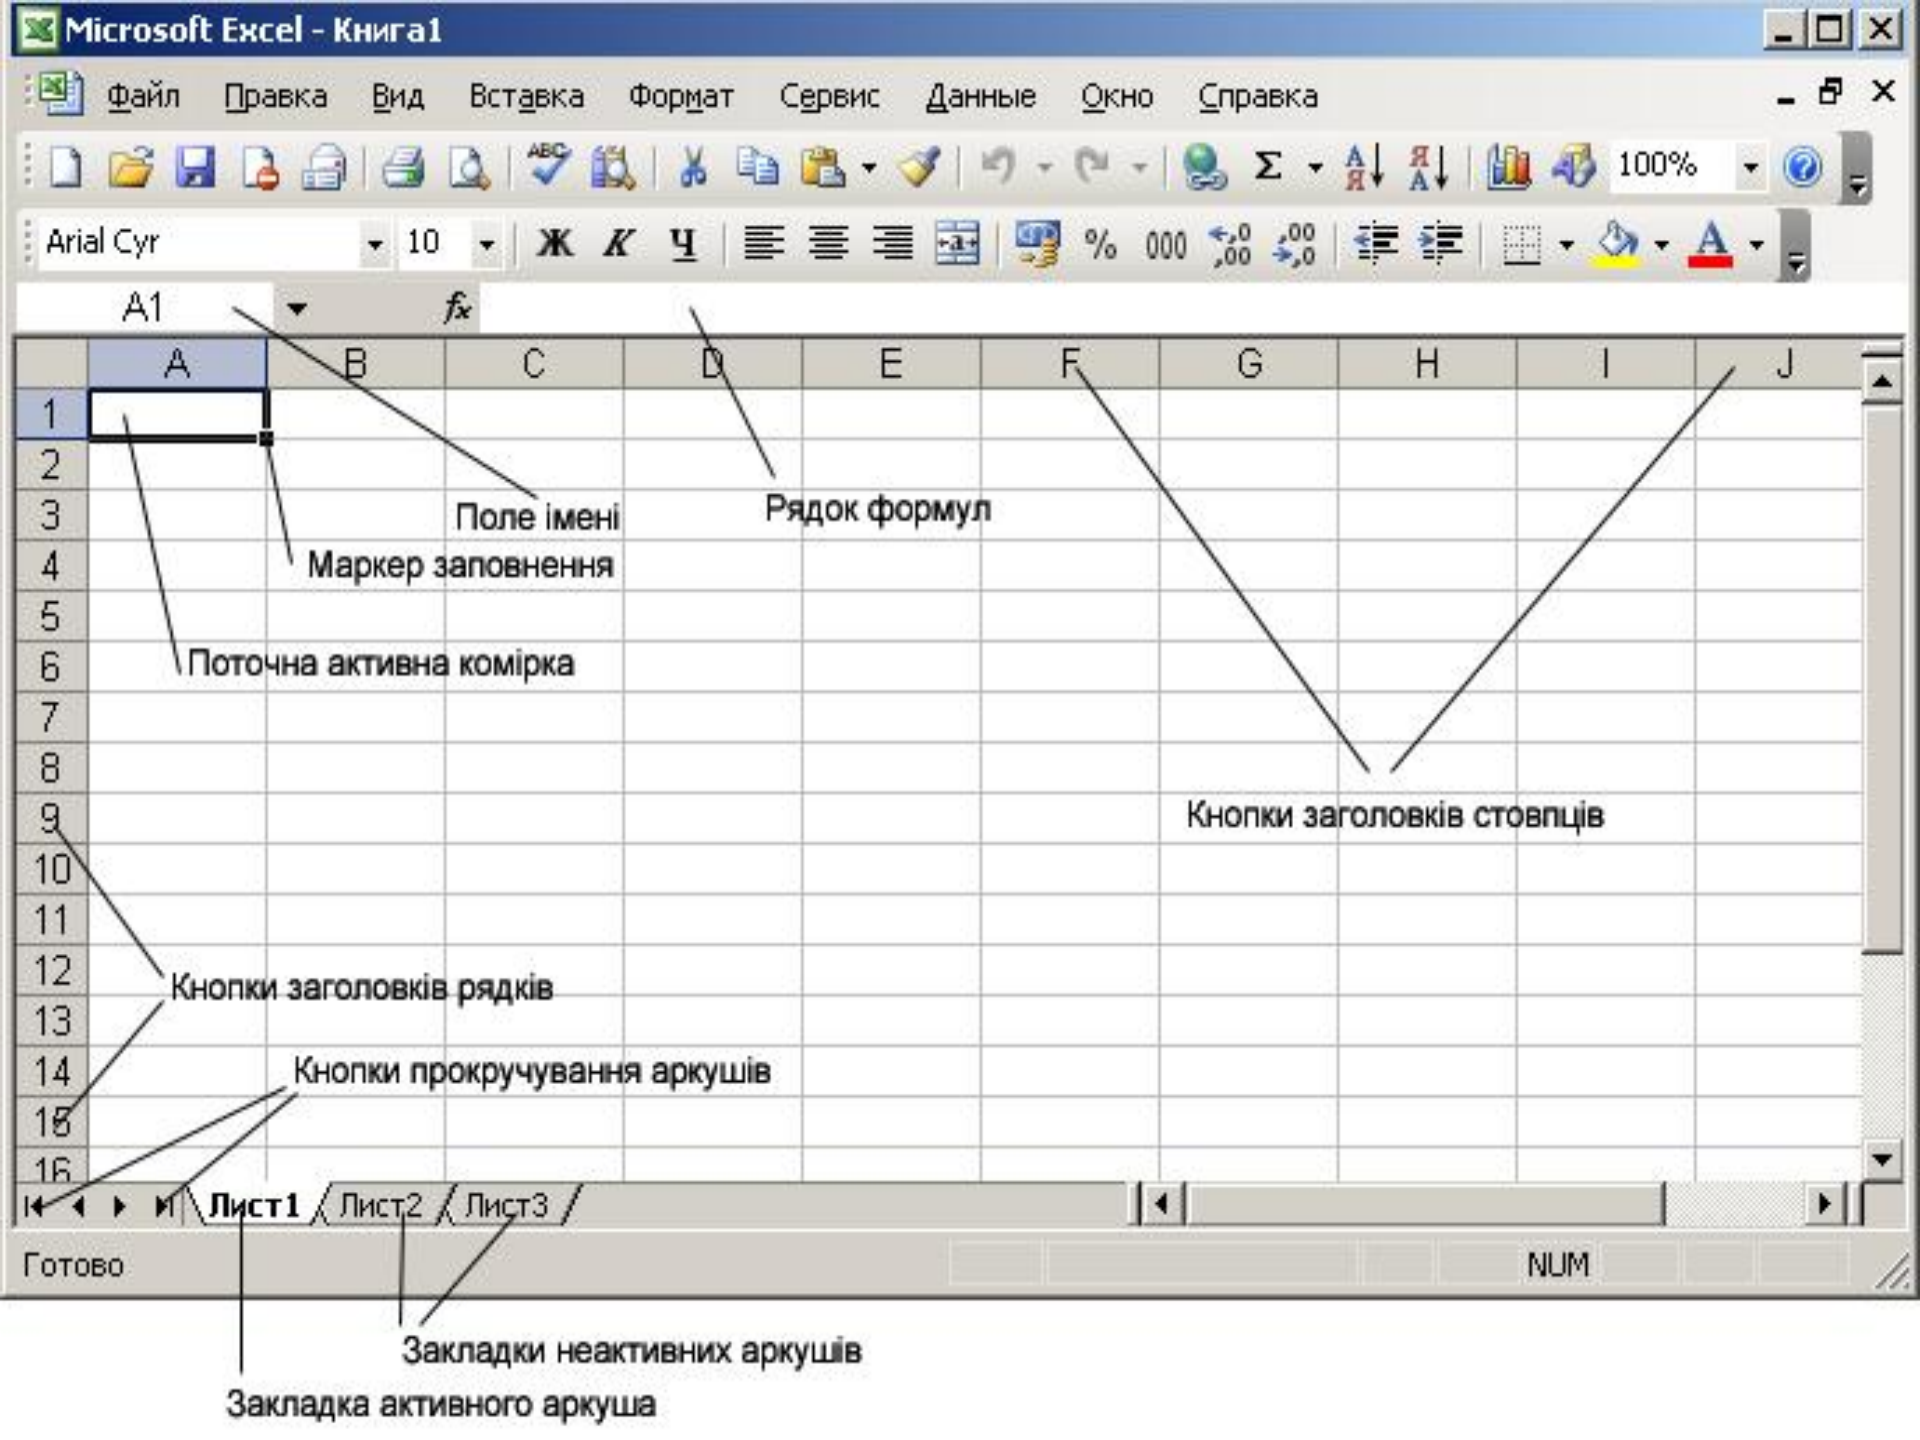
Microsoft Excel - Книга1

Файл Правка Вид Вставка Формат Сервис Данные Окно Справка

100%

Arial Cyr 10 Ж К Ч % 000 ,00 ,0

A1 $f_x$

| | A | B | C | D | E | F | G | H | I | J |
|---|---|---|---|---|---|---|---|---|---|---|
| 1 | | | | | | | | | | |
| 2 | | | | | | | | | | |
| 3 | | | | | | | | | | |
| 4 | | | | | | | | | | |
| 5 | | | | | | | | | | |
| 6 | | | | | | | | | | |
| 7 | | | | | | | | | | |
| 8 | | | | | | | | | | |
| 9 | | | | | | | | | | |
| 10 | | | | | | | | | | |
| 11 | | | | | | | | | | |
| 12 | | | | | | | | | | |
| 13 | | | | | | | | | | |
| 14 | | | | | | | | | | |
| 15 | | | | | | | | | | |
| 16 | | | | | | | | | | |

Поле імені

Рядок формул

Маркер заповнення

Поточна активна комірка

Кнопки заголовків стовпців

Кнопки заголовків рядків

Кнопки прокручування аркушів

Лист1 Лист2 Лист3

Готово NUM

Закладки неактивних аркушів

Закладка активного аркуша